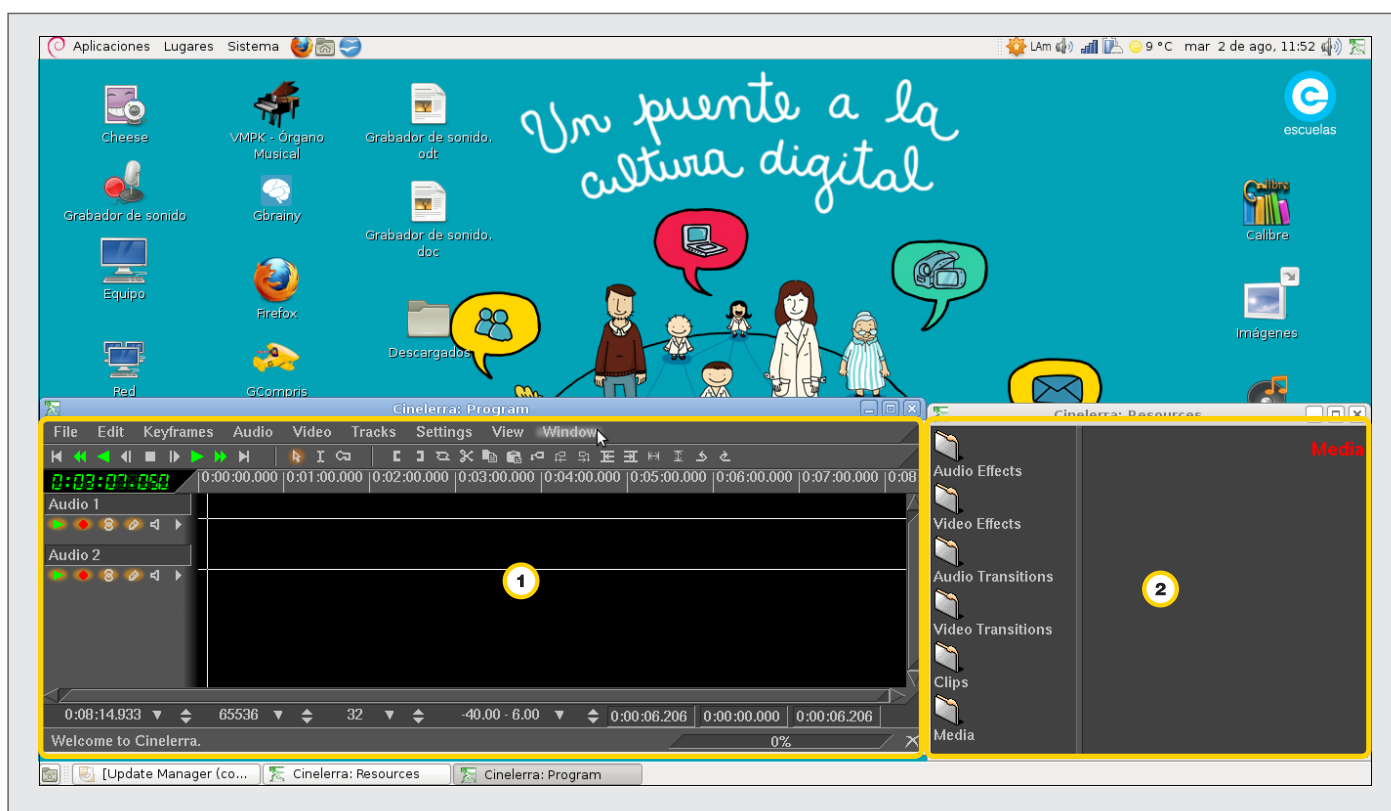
Aplicaciones Lugares Sistema

LAm 9 °C mar 2 de ago, 11:52

Cheese
VMPK - Órgano Musical
Grabador de sonido.odt
Un puente a la cultura digital
escuelas
Grabador de sonido
Gbrainy
Grabador de sonido.doc
Calibre
Equipo
Firefox
Descargados
Imágenes
Red
GCompris

Cinelerra: Program
File Edit Keyframes Audio Video Tracks Settings View Window
0:03:07:050
0:00:00.000 0:01:00.000 0:02:00.000 0:03:00.000 0:04:00.000 0:05:00.000 0:06:00.000 0:07:00.000 0:08
Audio 1
Audio 2
1
0:08:14.933 65536 32 -40.00 - 6.00 0:00:06.206 0:00:00.000 0:00:06.206
Welcome to Cinelerra.
0%

Cinelerra: Resources
Audio Effects
Video Effects
Audio Transitions
Video Transitions
Clips
Media
Media
2

[Update Manager (co... Cinelerra: Resources Cinelerra: Program